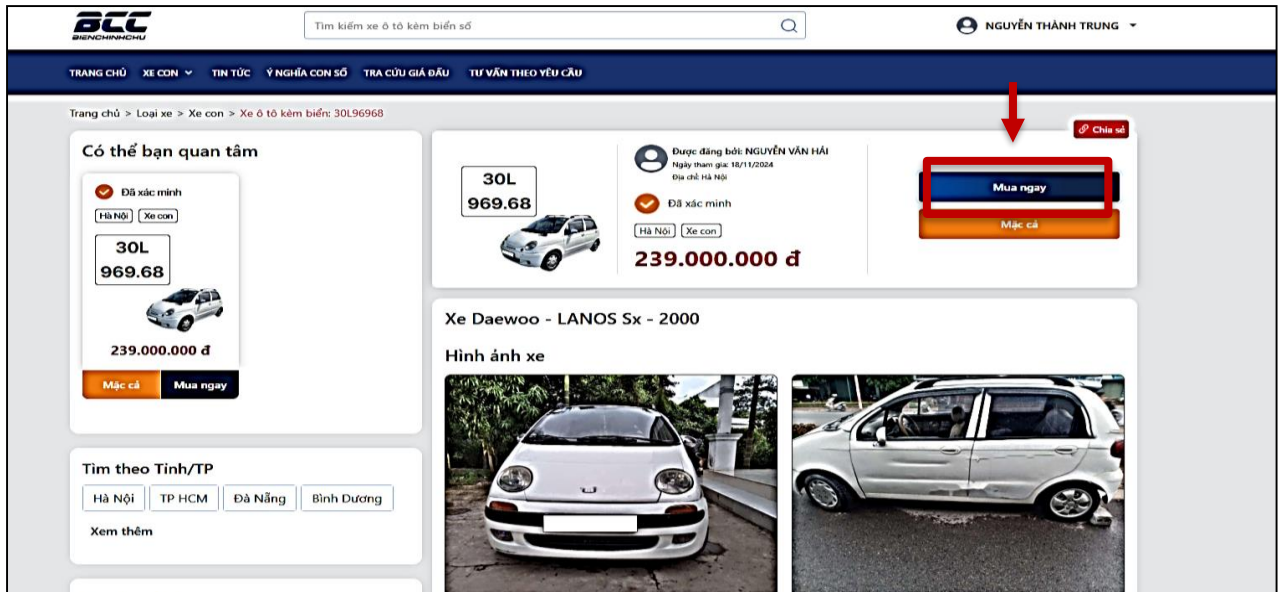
BCC
BIENCHINHCHU

Tìm kiếm xe ô tô kèm biển số

NGUYỄN THÀNH TRUNG

TRANG CHỦ XE CON TIN TỨC Ý NGHĨA CON SỐ TRA CỨU GIÁ ĐẤU TƯ VẤN THEO YÊU CẦU

Trang chủ > Loại xe > Xe con > Xe ô tô kèm biển: 30L96968

Có thể bạn quan tâm

Đã xác minh
Hà Nội Xe con
30L
969.68
239.000.000 đ
Mặc cả Mua ngay

Tìm theo Tỉnh/TP
Hà Nội TP HCM Đà Nẵng Bình Dương
Xem thêm

30L
969.68

Được đăng bởi: NGUYỄN VĂN HẢI
Ngày tham gia: 18/11/2024
Địa chỉ: Hà Nội

Đã xác minh
Hà Nội Xe con
239.000.000 đ

Chia sẻ
Mua ngay
Mặc cả

Xe Daewoo - LANOS Sx - 2000

Hình ảnh xe